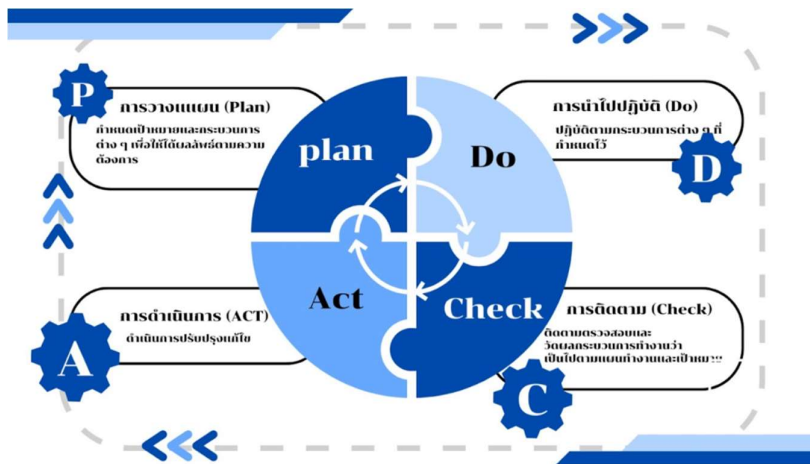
P
การวางแผน (Plan)
กำหนดเป้าหมายและกระบวนการต่าง ๆ เพื่อให้ได้ผลลัพธ์ตามความต้องการ

plan

Do

การนำไปปฏิบัติ (Do)
ปฏิบัติตามกระบวนการต่าง ๆ ที่กำหนดไว้

D

Act

Check

การดำเนินการ (ACT)
ดำเนินการปรับปรุงแก้ไข

A

การติดตาม (Check)
ติดตามตรวจสอบและวัดผลกระบวนการทำงานว่าเป็นไปตามแผนทำงานและเป้าหมาย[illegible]

C